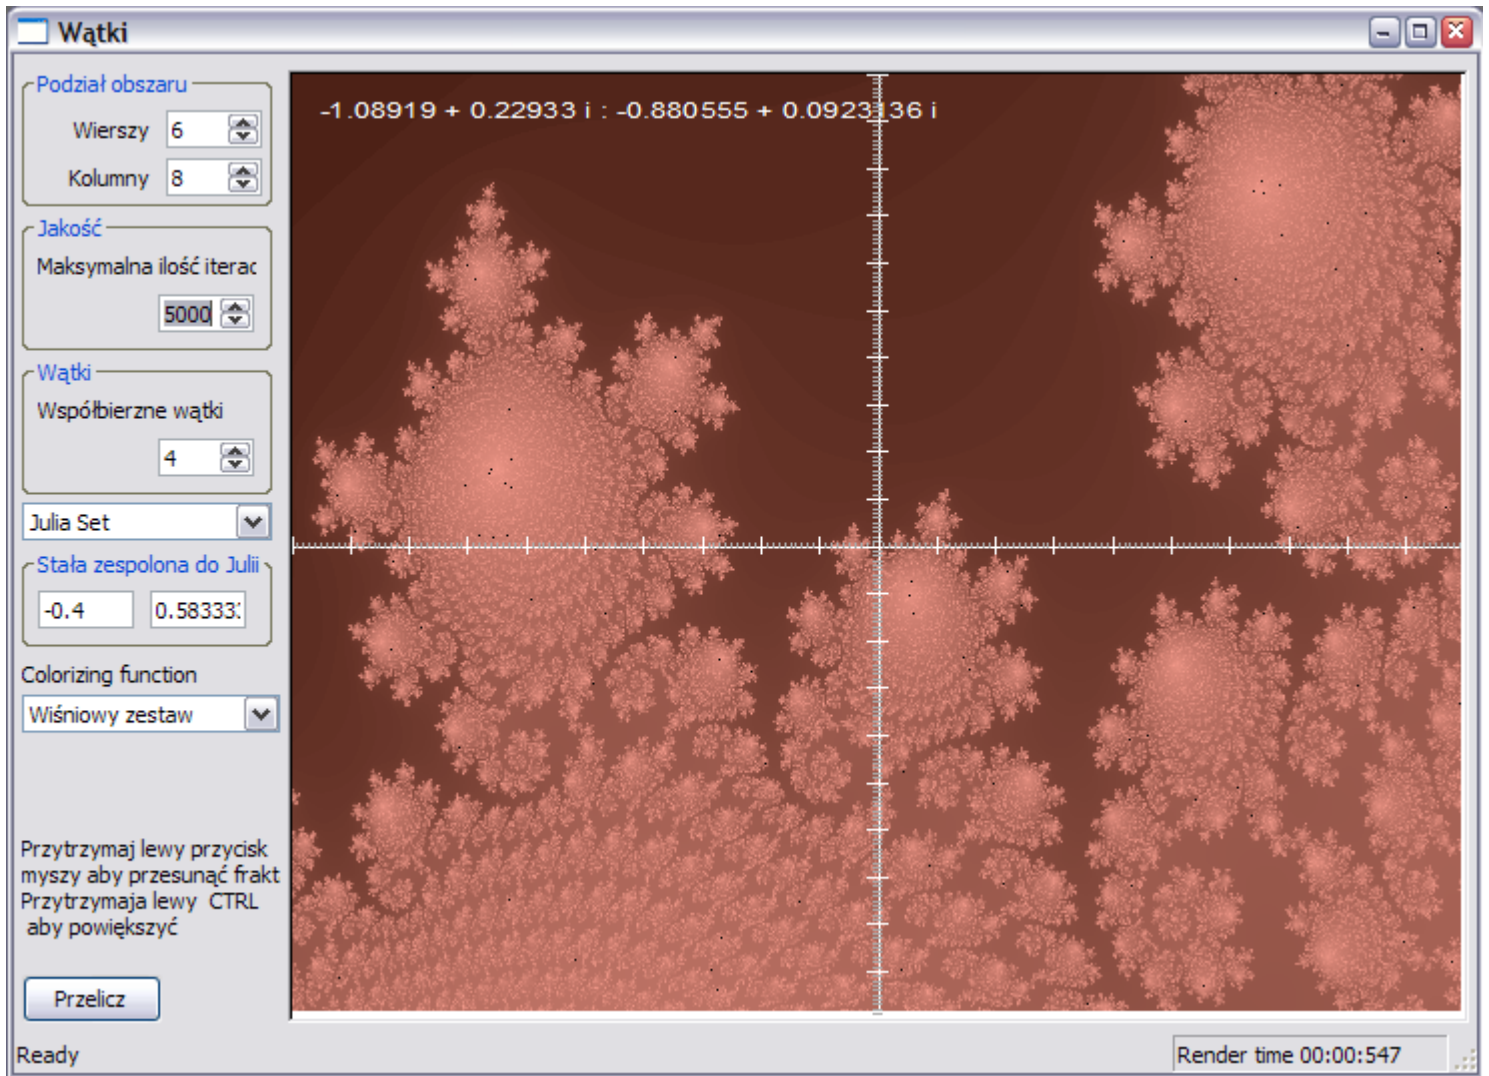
Wątki

Podział obszaru
Wierszy 6
Kolumny 8

Jakość
Maksymalna ilość iterac
5000

Wątki
Współbierzne wątki
4

Julia Set

Stała zespolona do Julii
-0.4
0.58333:

Colorizing function
Wiśniowy zestaw

Przytrzymaj lewy przycisk myszy aby przesunąć frakt Przytrzymaja lewy CTRL aby powiększyć

Przelicz

-1.08919 + 0.22933 i : -0.880555 + 0.0923136 i

Ready

Render time 00:00:547